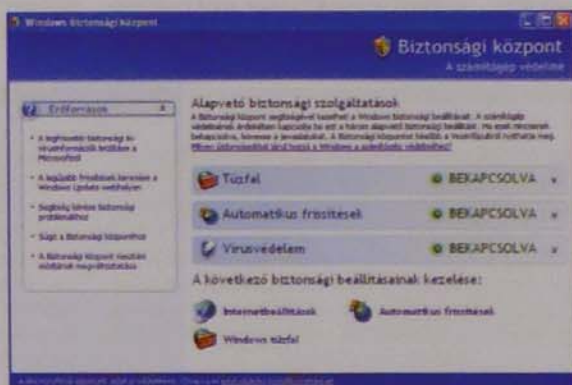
Windows Biztonsági központ

Biztonsági központ

A számítógép védelme

Erőforrások

• A legfrissebb biztonsági és vírusinformációk letöltése a Microsofttól

• A legújabb frissítések keresése a Windows Update webhelyen

• Segítség kérése biztonsági problémákhoz

• Súgó a Biztonsági központhoz

• A Biztonsági központ riasztási módjának megváltoztatása

Alapvető biztonsági szolgáltatások

A Biztonsági központ segítségével kezelheti a Windows biztonsági beállításait. A számítógép védelmének érdekében kapcsolja be az a három alapvető biztonsági beállítást. Ha egyik beállítást bekapcsolja, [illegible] A Biztonsági központ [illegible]

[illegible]

Tűzfal BEKAPCSOLVA

Automatikus frissítések BEKAPCSOLVA

Vírusvédelem BEKAPCSOLVA

A következő biztonsági beállításainak kezelése:

Internetbeállítások

Automatikus frissítések

Windows tűzfal

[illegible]